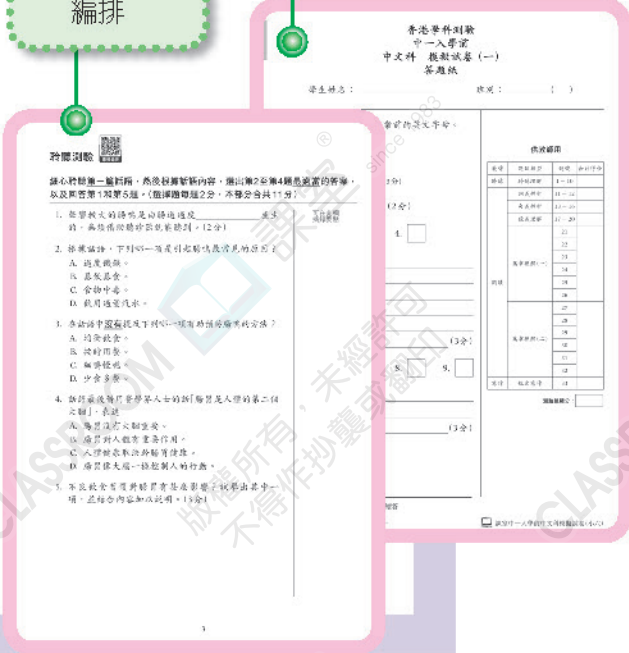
編排

香港學科測驗
中一入學前
中文科 模擬試卷（一）
答題紙

學生姓名：　　　　　班別：（　）

聆聽測驗

請在聆聽第一篇時間，然後根據聆聽內容，選出第2至第4題最適當的答案，以及回答第1和第5題。（每題得分2分，不得分共11分）

1. 寫書的目的是為了說明________，並從各方面［illegible］。（2分）

2. 根據錄音，下列哪一項是引起腸胃問題的原因？
A. 過度飲食。
B. 暴飲暴食。
C. 食物中毒。
D. 飲用過量汽水。

3. 根據錄音中提及下列哪一項能預防腸胃問題？
A. 均衡飲食。
B. 按時用餐。
C. 細嚼慢嚥。
D. 少食多餐。

4. 錄音最後提到［illegible］，表現出［illegible］
A. 腸胃有大腦功能。
B. 腸胃對人體有重要作用。
C. 人體健康取決於腸胃健康。
D. 腸胃像大腦一樣控制人的行為。

5. 你認為［illegible］，並舉出其中一項，並結合內容加以說明。（3分）

（2分）
（2分）
4.
（3分）
8. 9.
（3分）

快改總冊

3